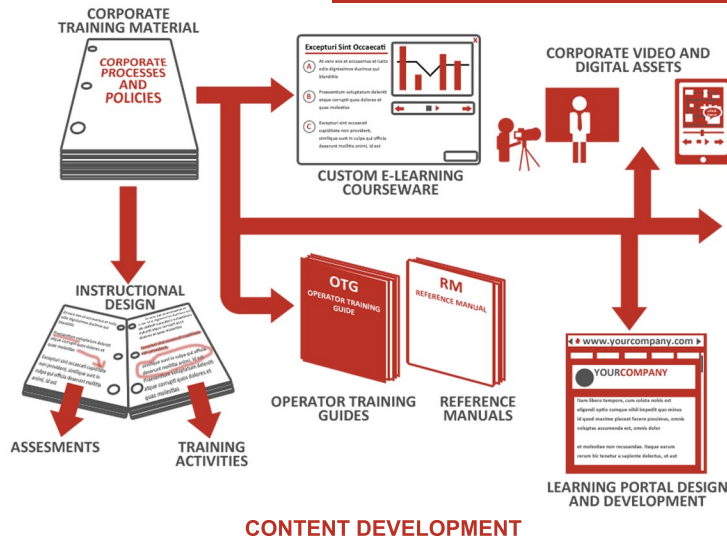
CORPORATE TRAINING MATERIAL

CORPORATE PROCESSES AND POLICIES

Excepturi Sint Occaecati

A At vero eos et accusamus et iusto odio dignissimos ducimus qui blanditiis

B Praesentium voluptatum deleniti atque corrupti quos dolores et quas molestias

C Excepturi sint occaecati cupiditate non provident, similique sunt in culpa qui officia deserunt mollitia animi, id est

CUSTOM E-LEARNING COURSEWARE

CORPORATE VIDEO AND DIGITAL ASSETS

INSTRUCTIONAL DESIGN

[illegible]

ASSESMENTS

TRAINING ACTIVITIES

OTG
OPERATOR TRAINING GUIDE

RM
REFERENCE MANUAL

OPERATOR TRAINING GUIDES

REFERENCE MANUALS

www.yourcompany.com

YOURCOMPANY

Nam libero tempore, cum soluta nobis est eligendi optio cumque nihil impedit quo minus id quod maxime placeat facere possimus, omnis voluptas assumenda est, omnis dolor

et molestiae non recusandae. Itaque earum rerum hic tenetur a sapiente delectus, ut aut

LEARNING PORTAL DESIGN AND DEVELOPMENT

CONTENT DEVELOPMENT